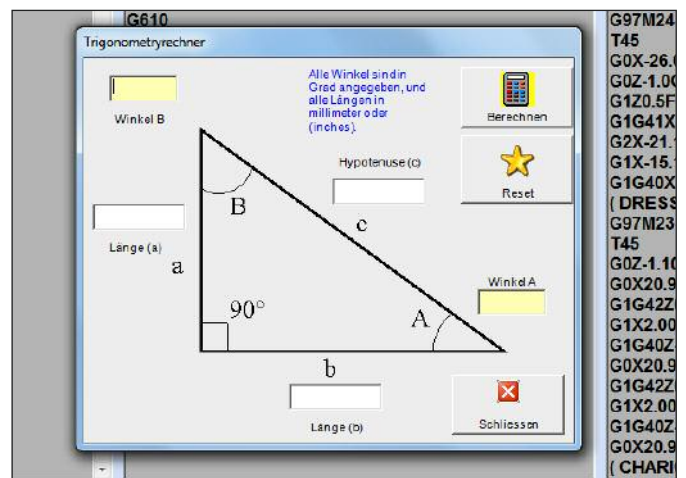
G610

Trigonometryrechner

Winkel B

Alle Winkel sind in Grad angegeben, und alle Längen in millimeter oder (inches).

Berechnen

Reset

Hypotenuse (c)

Länge (a)

a

B

c

90°

A

Winkel A

b

Länge (b)

Schliessen

G97M24
T45
G0X-26.0
G0Z-1.00
G1Z0.5F
G1G41X
G2X-21.
G1X-15.
G1G40X
( DRESS
G97M23
T45
G0Z-1.10
G0X20.9
G1G42Z
G1X2.00
G1G40Z
G0X20.9
G1G42Z
G1X2.00
G1G40Z
G0X20.9
( CHARI